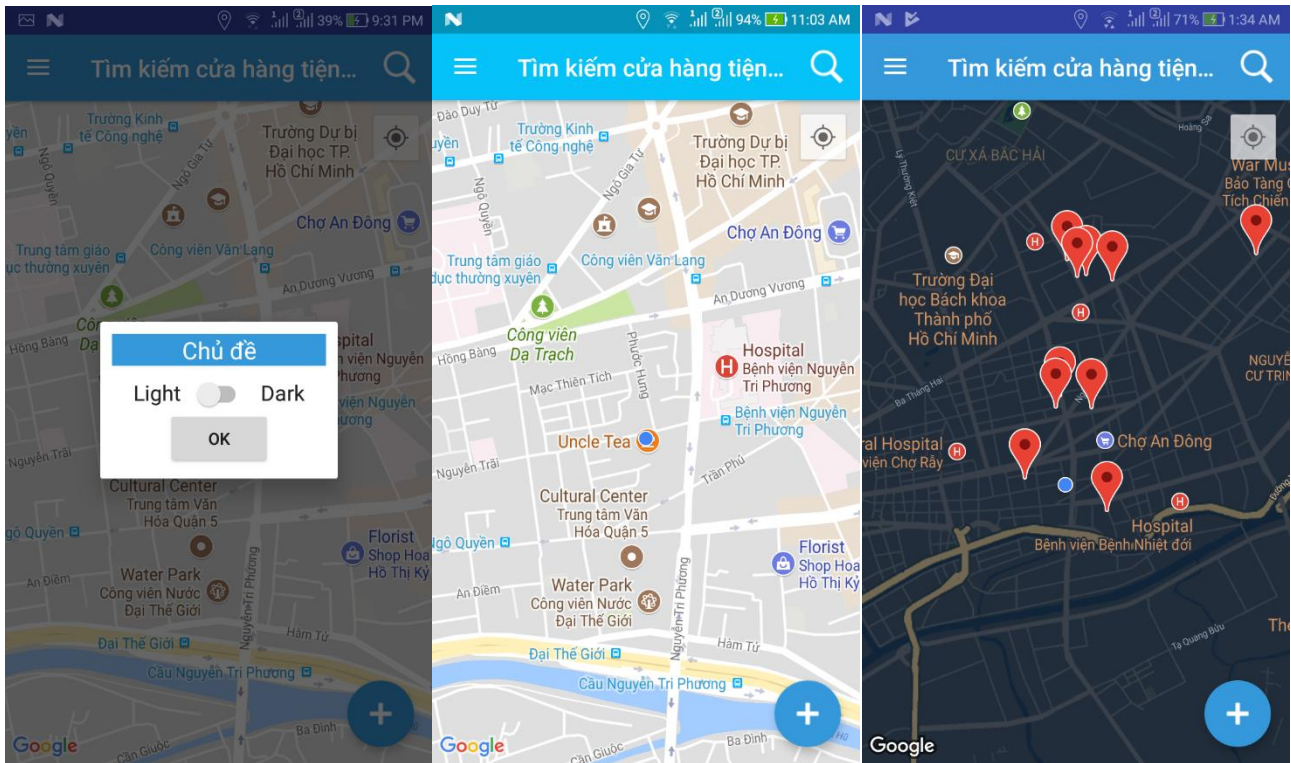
39% 9:31 PM

Tìm kiếm cửa hàng tiện...

Trường Kinh tế Công nghệ
Trường Dự bị Đại học TP. Hồ Chí Minh
Ngô Quyền
Ngô Gia Tự
Chợ An Đông
Trung tâm giáo dục thường xuyên
Công viên Văn Lang
An Dương Vương
Hồng Bàng
Công
Hospital
viện Nguyễn
Phương
viện Nguyễn
Phương
Nguyễn Trãi

Chủ đề
Light
Dark
OK

Cultural Center
Trung tâm Văn Hóa Quận 5
Ngô Quyền
Florist
Shop Hoa
Hồ Thị Kỷ
An Điềm
Water Park
Công viên Nước Đại Thế Giới
Nguyễn Tri Phương
Hàm Tử
Đại Thế Giới
Cầu Nguyễn Tri Phương
Bà Đình
Google

94% 11:03 AM

Tìm kiếm cửa hàng tiện...

Đào Duy Từ
Trường Kinh tế Công nghệ
Trường Dự bị Đại học TP. Hồ Chí Minh
Ngô Quyền
Ngô Gia Tự
Chợ An Đông
Trung tâm giáo dục thường xuyên
Công viên Văn Lang
An Dương Vương
Công viên Dạ Trạch
Hồng Bàng
Phước Hưng
Mạc Thiên Tích
Hospital
Bệnh viện Nguyễn Tri Phương
Bệnh viện Nguyễn Tri Phương
Uncle Tea
Nguyễn Trãi
Trần Phú
Cultural Center
Trung tâm Văn Hóa Quận 5
Ngô Quyền
Florist
Shop Hoa
Hồ Thị Kỷ
Water Park
Công viên Nước Đại Thế Giới
An Điềm
Nguyễn Tri Phương
Hàm Tử
Đại Thế Giới
Cầu Nguyễn Tri Phương
Bà Đình
Google

71% 1:34 AM

Tìm kiếm cửa hàng tiện...

CƯ XÁ BẮC HẢI
War Mus
Bảo Tàng
Tích Chiến
Trường Đại học Bách khoa Thành phố Hồ Chí Minh
NGUYỄ
CƯ TRIN
Ba Tháng Hai
al Hospital
viện Chợ Rẫy
Chợ An Đông
Hospital
Bệnh viện Bệnh Nhiệt đới
The
Google